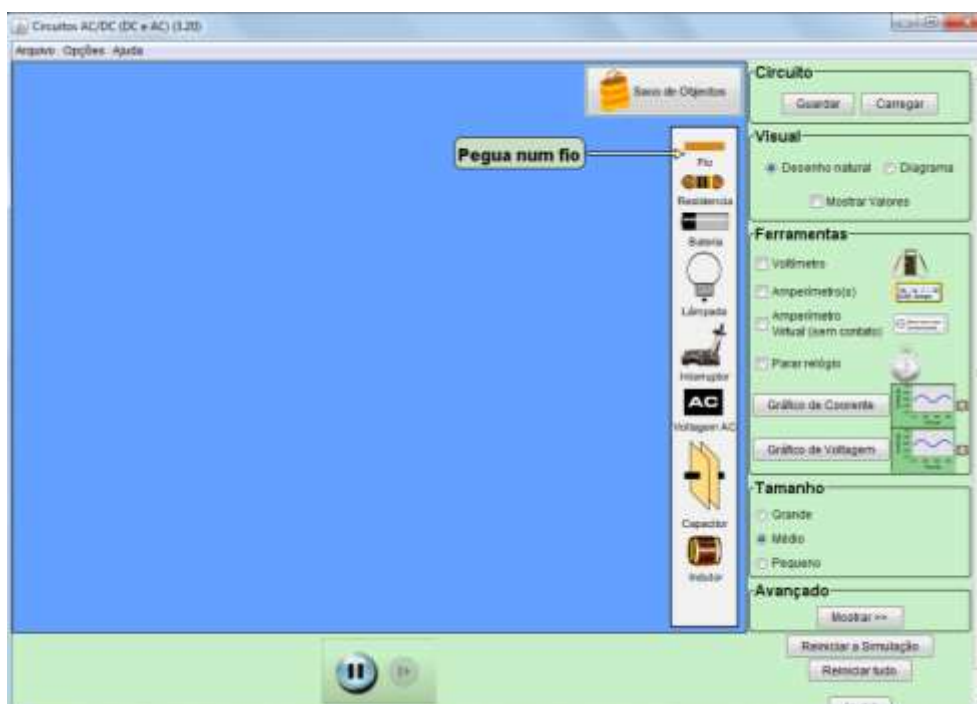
Circuitos AC/DC (DC e AC) (3.20)

Arquivo Opções Ajuda

Saco de Objectos

Pegua num fio

Fio
Resistencia
Bateria
Lâmpada
Interruptor
AC
Voltagem AC
Capacitor
Indutor

Circuito
Guardar Carregar

Visual
Desenho natural Diagrama
Mostrar Valores

Ferramentas
Voltímetro
Amperímetro(s)
Amperímetro Virtual (sem contato)
Parar relógio
Gráfico de Corrente
Gráfico de Voltagem

Tamanho
Grande
Médio
Pequeno

Avançado
Mostrar >>

Reiniciar a Simulação
Reiniciar tudo